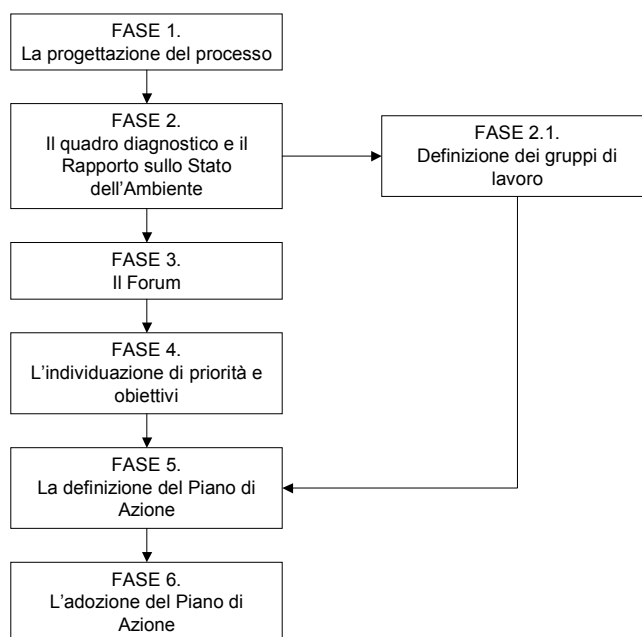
FASE 1.
La progettazione del processo

FASE 2.
Il quadro diagnostico e il Rapporto sullo Stato dell'Ambiente

FASE 2.1.
Definizione dei gruppi di lavoro

FASE 3.
Il Forum

FASE 4.
L'individuazione di priorità e obiettivi

FASE 5.
La definizione del Piano di Azione

FASE 6.
L'adozione del Piano di Azione